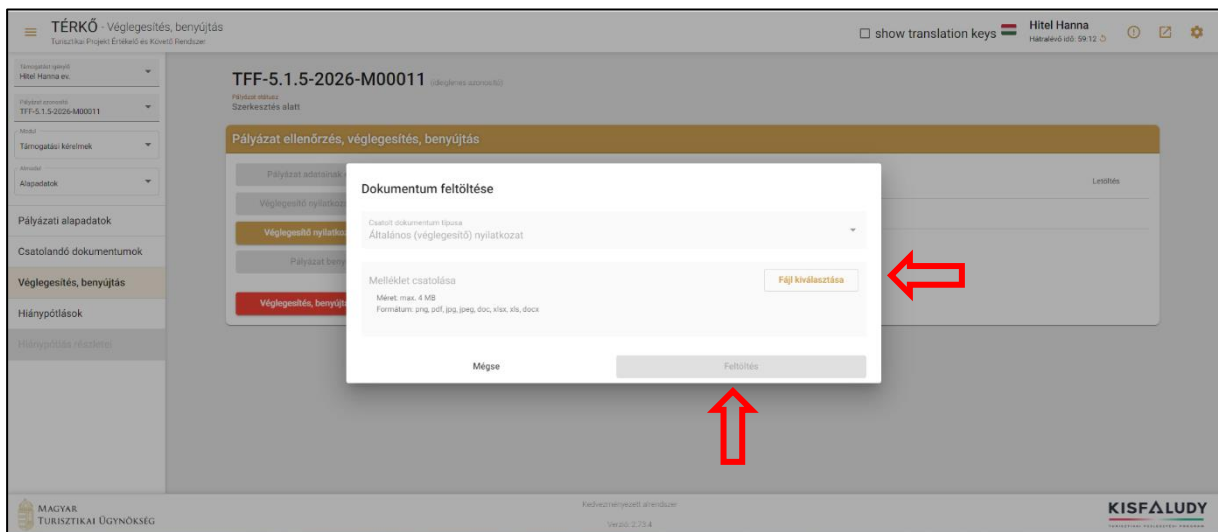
TÉRKŐ - Véglegesítés, benyújtás
Turisztikai Projekt Értékelő és Követő Rendszer

show translation keys

Hitel Hanna
Hátralévő idő: 59:12

Támogatást igénylő
Hitel Hanna ev.

Pályázat azonosító
TFF-5.1.5-2026-M00011

Modul
Támogatási kérelmek

Almodul
Alapadatok

Pályázati alapadatok
Csatolandó dokumentumok
Véglegesítés, benyújtás
Hiánypótlások
Hiánypótlás részletei

TFF-5.1.5-2026-M00011 (ideiglenes azonosító)
Pályázat státusz
Szerkesztés alatt

Pályázat ellenőrzés, véglegesítés, benyújtás

Pályázat adatainak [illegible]
Véglegesítő nyilatkoz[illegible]
Véglegesítő nyilatkoz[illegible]
Pályázat beny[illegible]
Véglegesítés, benyújt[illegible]

Letöltés

Dokumentum feltöltése

Csatolt dokumentum típusa
Általános (véglegesítő) nyilatkozat

Melléklet csatolása
Fájl kiválasztása
Méret: max. 4 MB
Formátum: png, pdf, jpg, jpeg, doc, xlsx, xls, docx

Mégse
Feltöltés

Magyar Turisztikai Ügynökség

Kedvezményezett alrendszer
Verzió: 2.73.4

KISFALUDY
TURISZTIKAI FEJLESZTÉSI PROGRAM